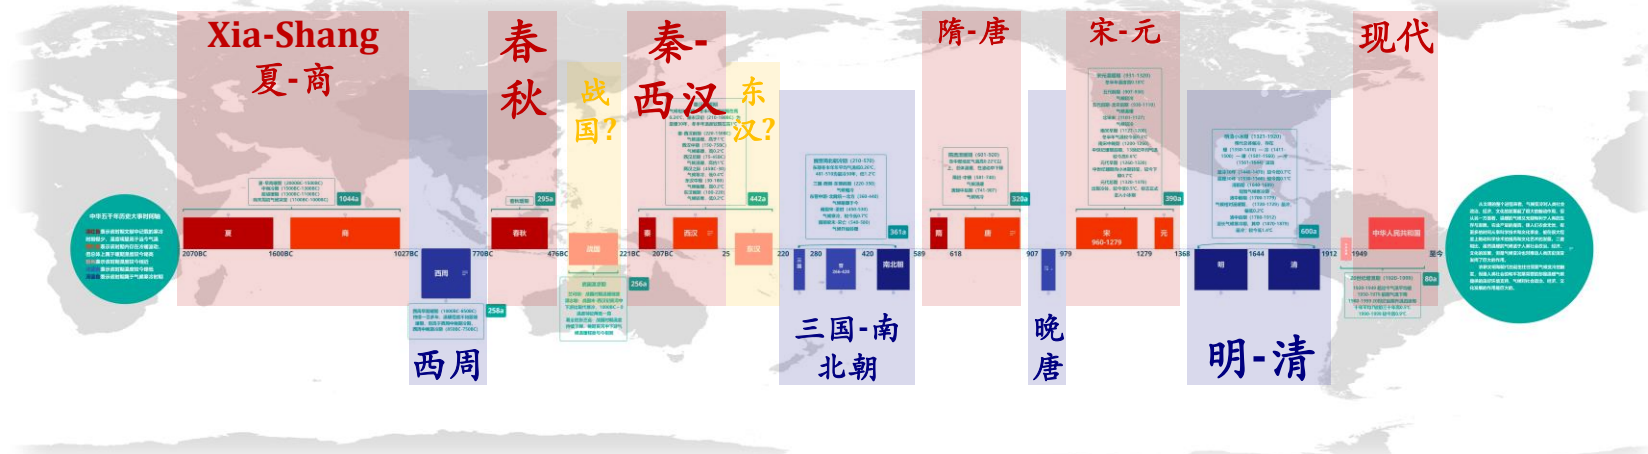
Xia-Shang
夏-商

春
秋

战
国?

秦-
西汉

东
汉?

隋-唐

宋-元

现代

中华五千年历史大事时间轴

夏

商

1044a

春秋

295a

秦

西汉

442a

东汉

隋

唐

320a

宋
960-1279

元

390a

中华人民共和国

2070BC

1600BC

1027BC

770BC

476BC

221BC

207BC

25

220

280

420

589

618

907

979

1279

1368

1644

1912

1949

至今

西周

258a

256a

三国

晋

南北朝

361a

明

清

600a

80a

西周

三国-南
北朝

晚
唐

明-清